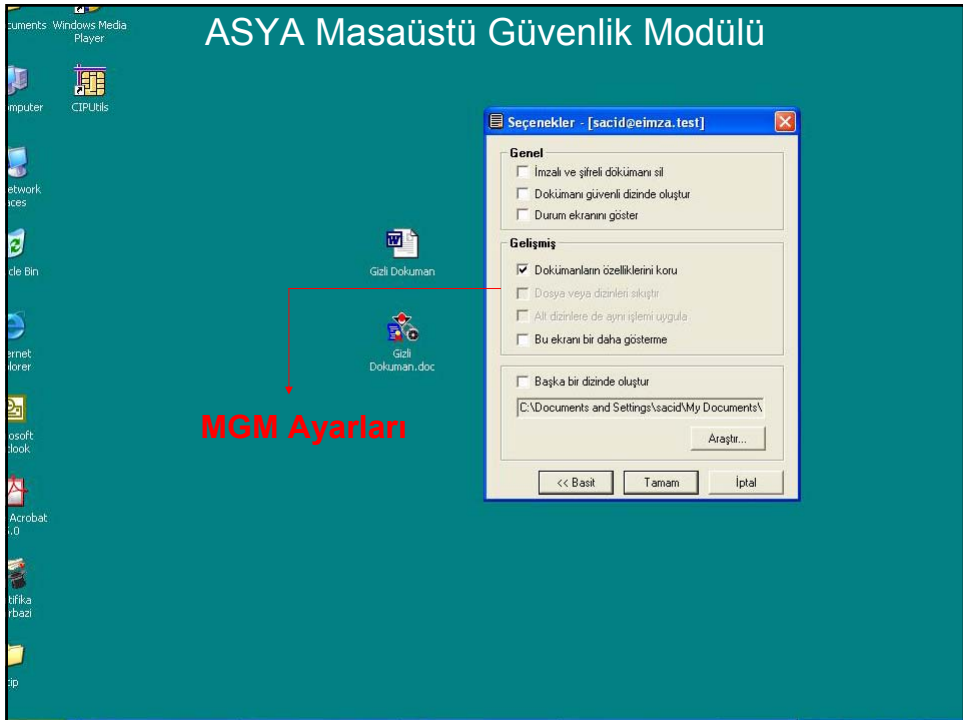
cuments Windows Media Player

mputer CIPUtils

etwork ces

cle Bin

ernet lorer

osoft look

Acrobat .0

tifika rbazi

ip

ASYA Masaüstü Güvenlik Modülü

Gizli Dokuman

Gizli Dokuman.doc

Seçenekler - [sacid@eimza.test]

Genel

İmzalı ve şifreli dökümanı sil

Dokümanı güvenli dizinde oluştur

Durum ekranını göster

Gelişmiş

Dokümanların özelliklerini koru

Dosya veya dizinleri sıkıştır

Alt dizinlere de aynı işlemi uygula

Bu ekranı bir daha gösterme

Başka bir dizinde oluştur

C:\Documents and Settings\sacid\My Documents\

Araştır...

<< Basit Tamam İptal

MGM Ayarları